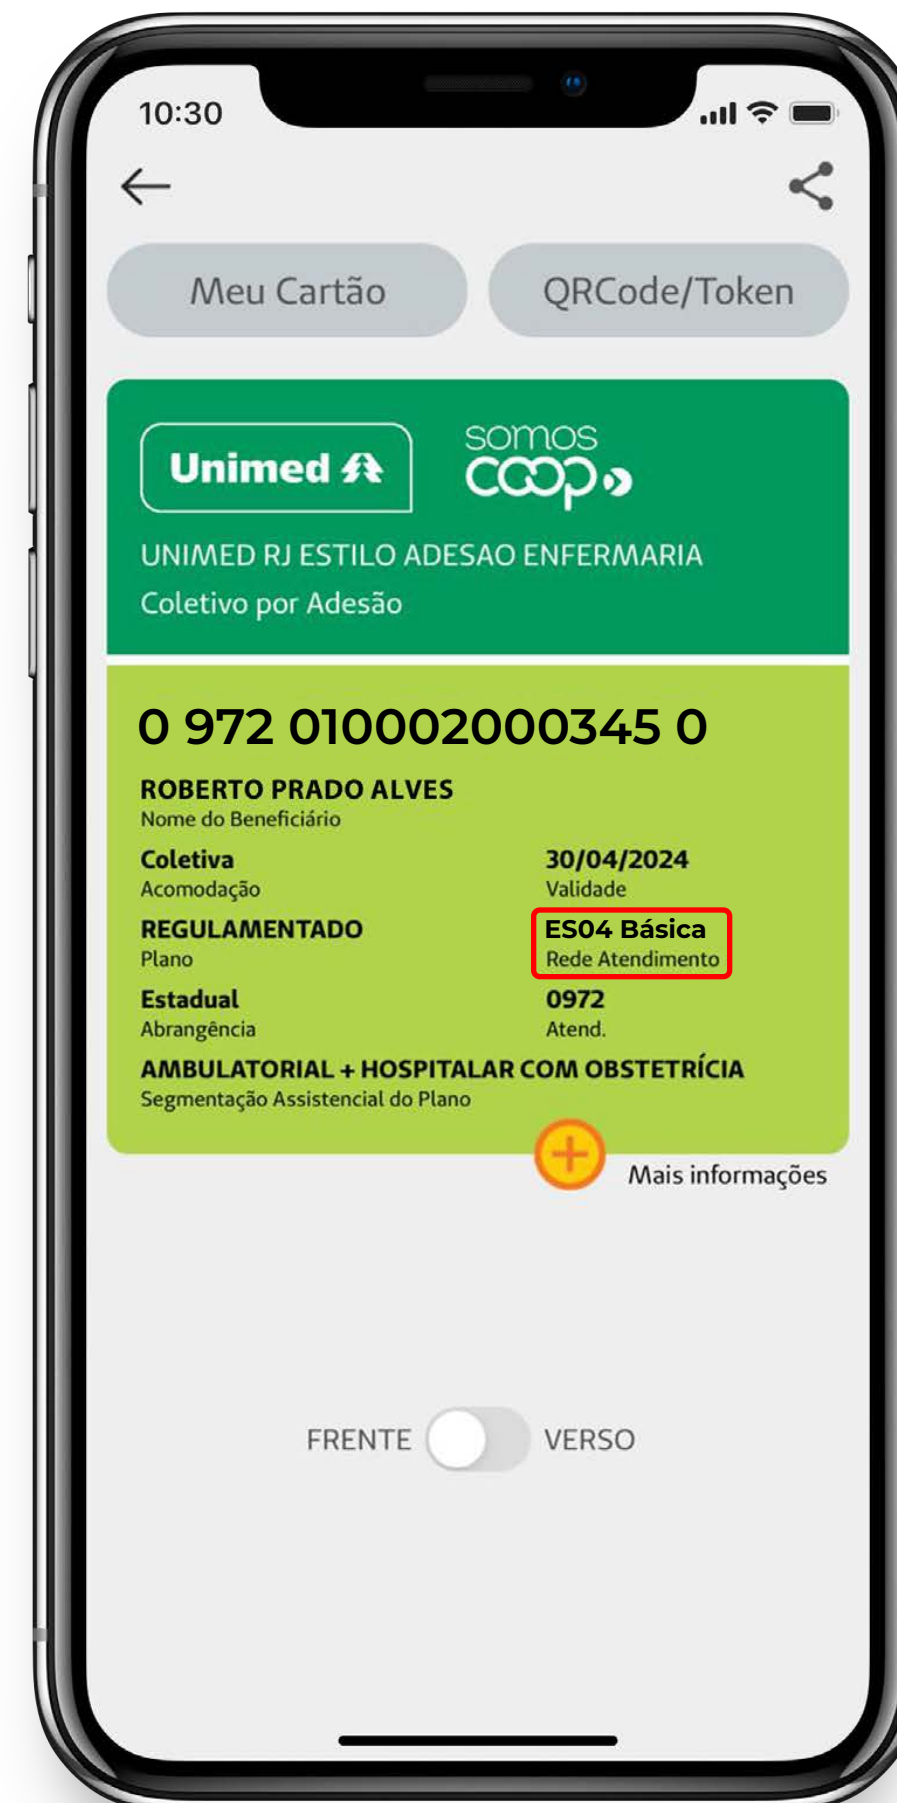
10:30

Meu Cartão

QRCode/Token

Unimed

somos coop

UNIMED RJ ESTILO ADESAO ENFERMARIA
Coletivo por Adesão

0 972 010002000345 0

ROBERTO PRADO ALVES
Nome do Beneficiário

Coletiva
Acomodação

30/04/2024
Validade

REGULAMENTADO
Plano

ES04 Básica
Rede Atendimento

Estadual
Abrangência

0972
Atend.

AMBULATORIAL + HOSPITALAR COM OBSTETRÍCIA
Segmentação Assistencial do Plano

Mais informações

FRENTE

VERSO